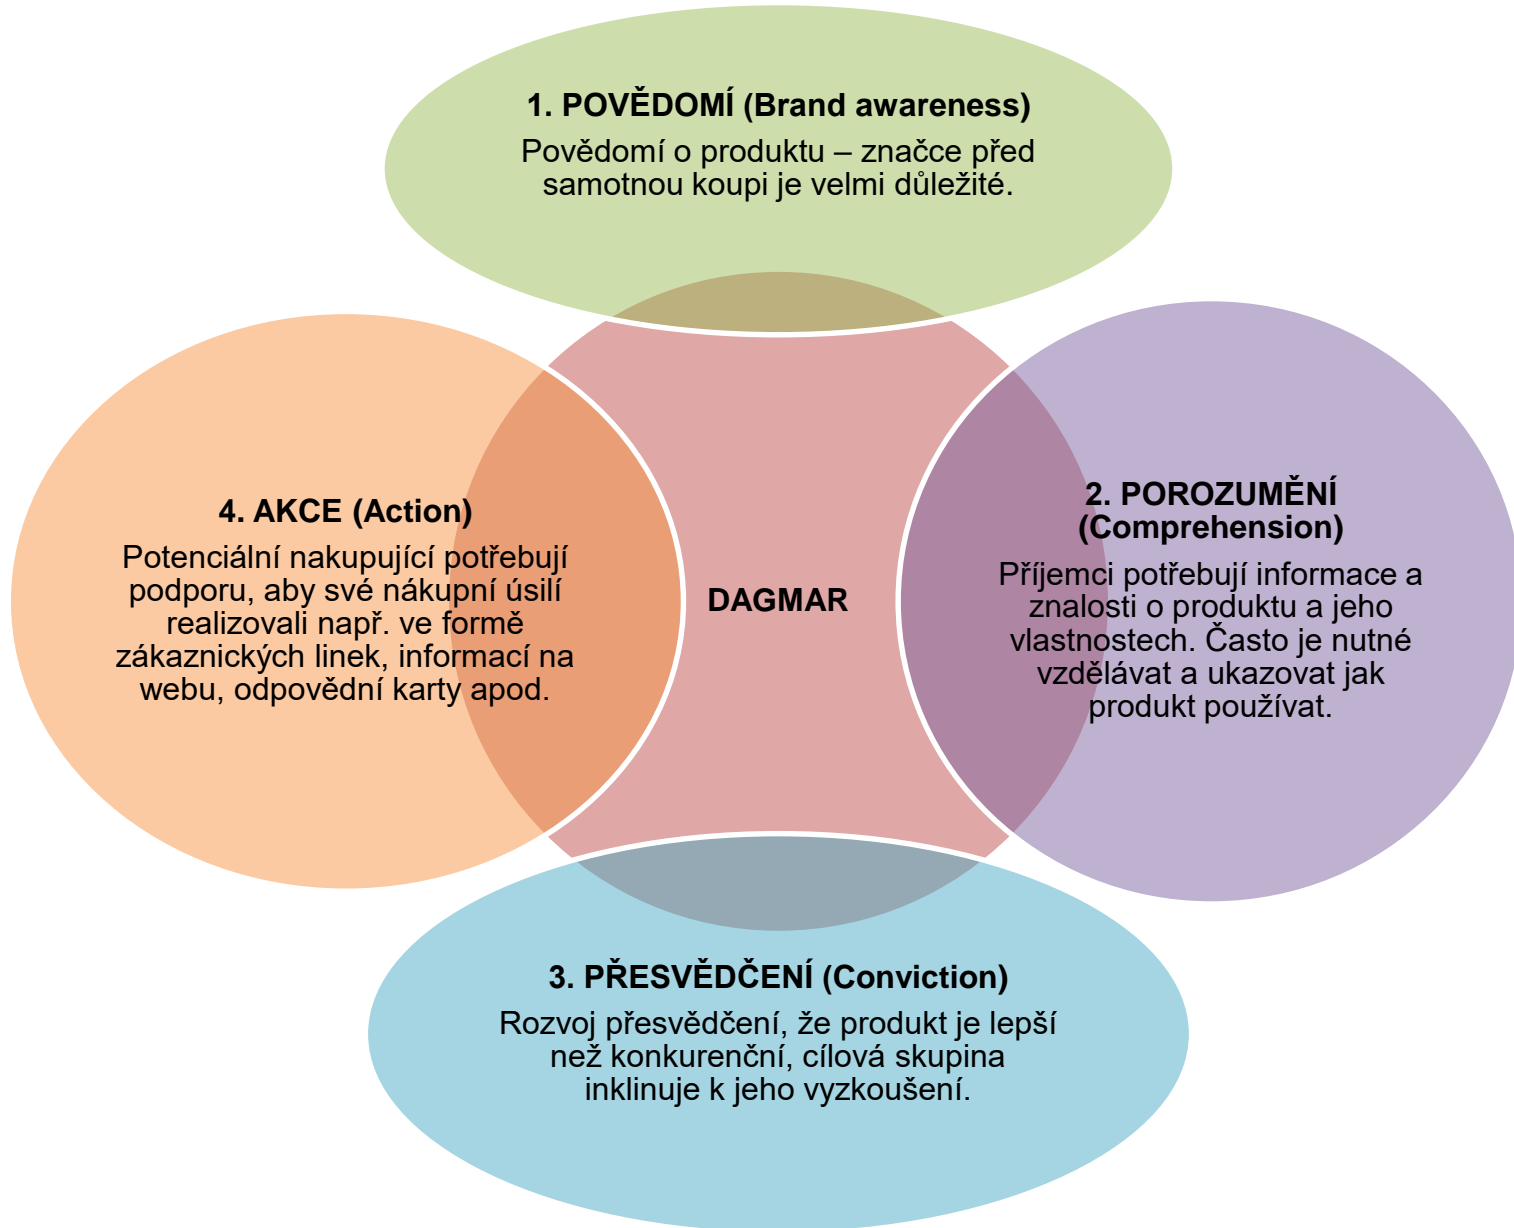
1. POVĚDOMÍ (Brand awareness)

Povědomí o produktu – značce před samotnou koupi je velmi důležité.

4. AKCE (Action)

Potenciální nakupující potřebují podporu, aby své nákupní úsilí realizovali např. ve formě zákaznických linek, informací na webu, odpovědní karty apod.

DAGMAR

2. POROZUMĚNÍ (Comprehension)

Příjemci potřebují informace a znalosti o produktu a jeho vlastnostech. Často je nutné vzdělávat a ukazovat jak produkt používat.

3. PŘESVĚDČENÍ (Conviction)

Rozvoj přesvědčení, že produkt je lepší než konkurenční, cílová skupina inklinuje k jeho vyzkoušení.